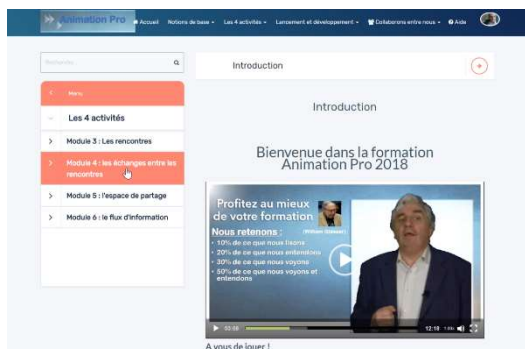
Animation Pro

Accueil Notions de base Les 4 activités Lancement et développement Collaborons entre nous Aide

Recherche...

< Menu

Les 4 activités

Module 3 : Les rencontres

Module 4 : les échanges entre les rencontres

Module 5 : l'espace de partage

Module 6 : le flux d'information

Introduction

Introduction

Bienvenue dans la formation Animation Pro 2018

Profitez au mieux de votre formation

(William Glasser)

Nous retenons :

10% de ce que nous lisons

20% de ce que nous entendons

30% de ce que nous voyons

50% de ce que nous voyons et entendons

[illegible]

12:16

A vous de jouer !